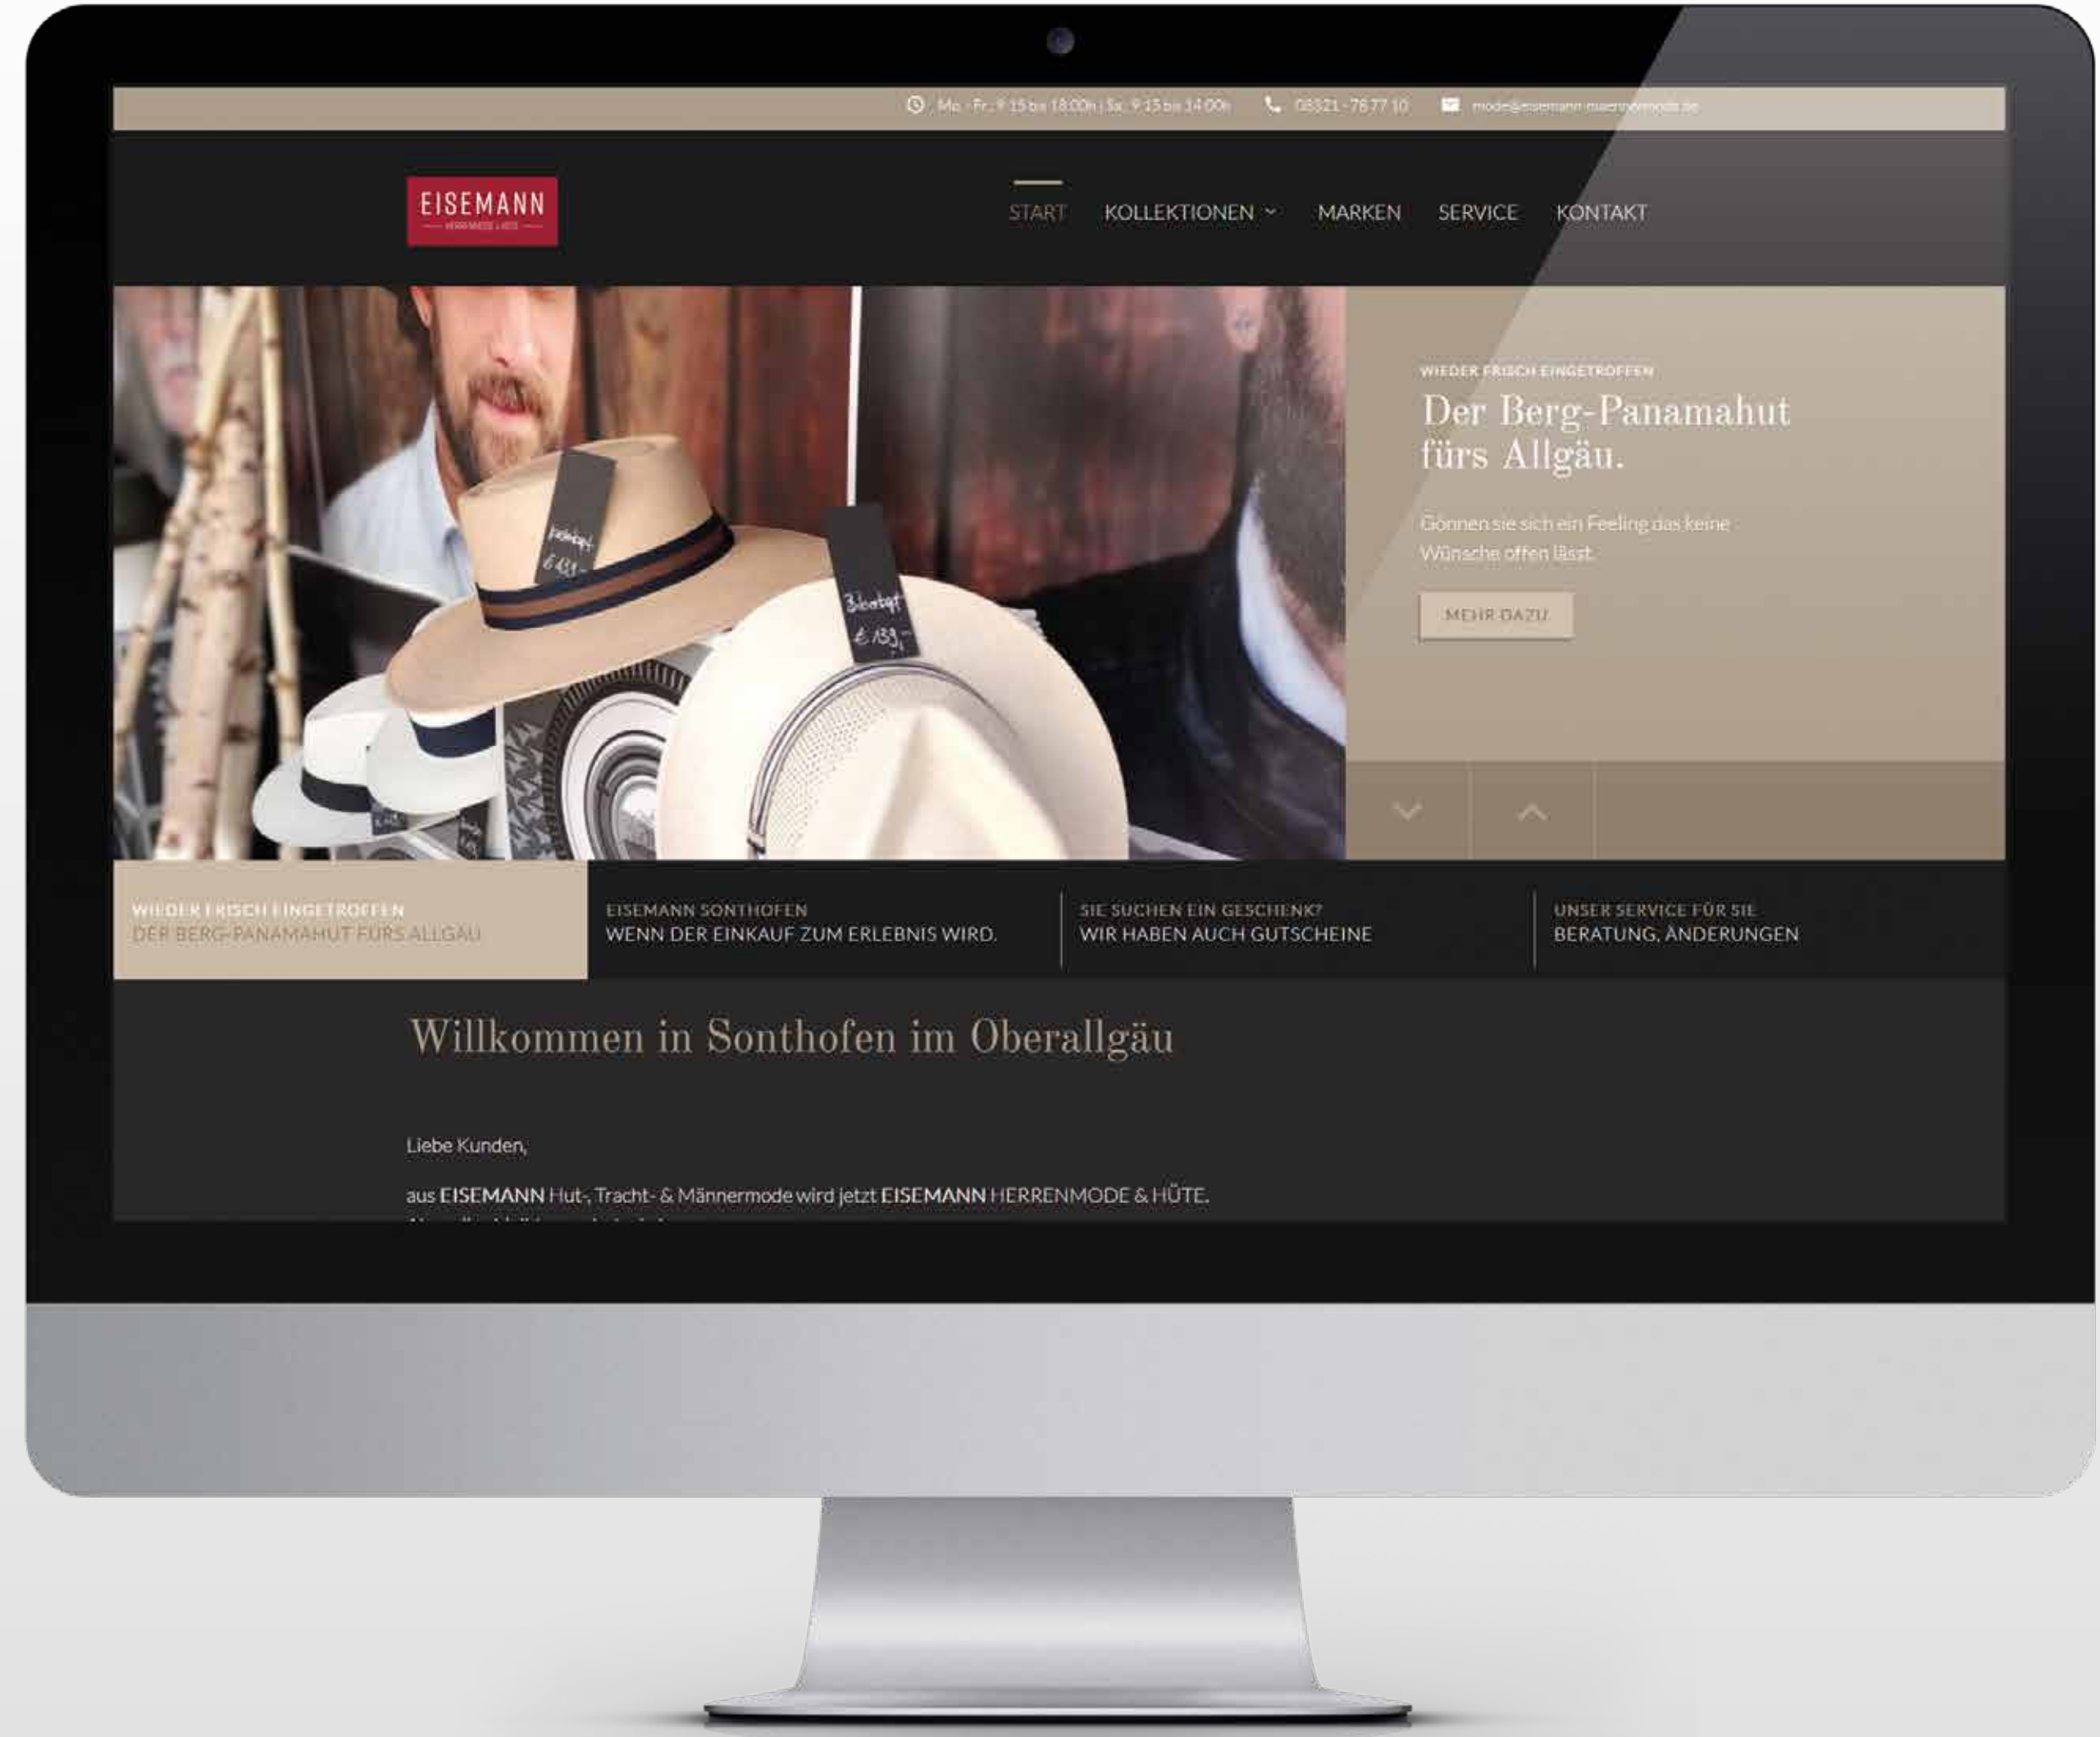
Mo - Fr. 9:15 bis 18:00h | Sa. 9:15 bis 14:00h 08321 - 78 77 10 mode@eisemann-maennermode.de

EISEMANN
HERRENMODE & HÜTE

START KOLLEKTIONEN MARKEN SERVICE KONTAKT

kalebrat
€ 139,-

Bleabgt
€ 139,-

WIEDER FRISCH EINGETROFFEN
Der Berg-Panamahut fürs Allgäu.

Gönnen sie sich ein Feeling das keine Wünsche offen lässt.

MEHR DAZU

WIEDER FRISCH EINGETROFFEN
DER BERG-PANAMAHUT FÜRS ALLGÄU

EISEMANN SONTHOFEN
WENN DER EINKAUF ZUM ERLEBNIS WIRD.

SIE SUCHEN EIN GESCHENK?
WIR HABEN AUCH GUTSCHEINE

UNSER SERVICE FÜR SIE
BERATUNG, ÄNDERUNGEN

Willkommen in Sonthofen im Oberallgäu

Liebe Kunden,

aus EISEMANN Hut-, Tracht- & Männermode wird jetzt EISEMANN HERRENMODE & HÜTE.

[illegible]